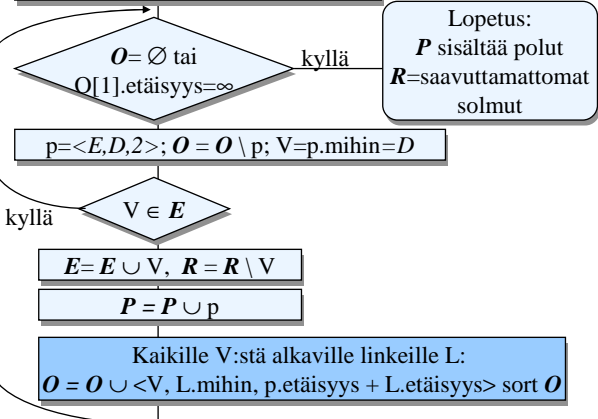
$\boldsymbol{O} = \varnothing$ tai O[1].etäisyys=$\infty$

kyllä

Lopetus:
$\boldsymbol{P}$ sisältää polut
$\boldsymbol{R}$=saavuttamattomat solmut

p=$<E,D,2>$; $\boldsymbol{O} = \boldsymbol{O} \setminus$ p; V=p.mihin=$D$

kyllä

V $\in \boldsymbol{E}$

$\boldsymbol{E} = \boldsymbol{E} \cup$ V, $\boldsymbol{R} = \boldsymbol{R} \setminus$ V

$\boldsymbol{P} = \boldsymbol{P} \cup$ p

Kaikille V:stä alkaville linkeille L:
$\boldsymbol{O} = \boldsymbol{O} \cup$ <V, L.mihin, p.etäisyys + L.etäisyys> sort $\boldsymbol{O}$